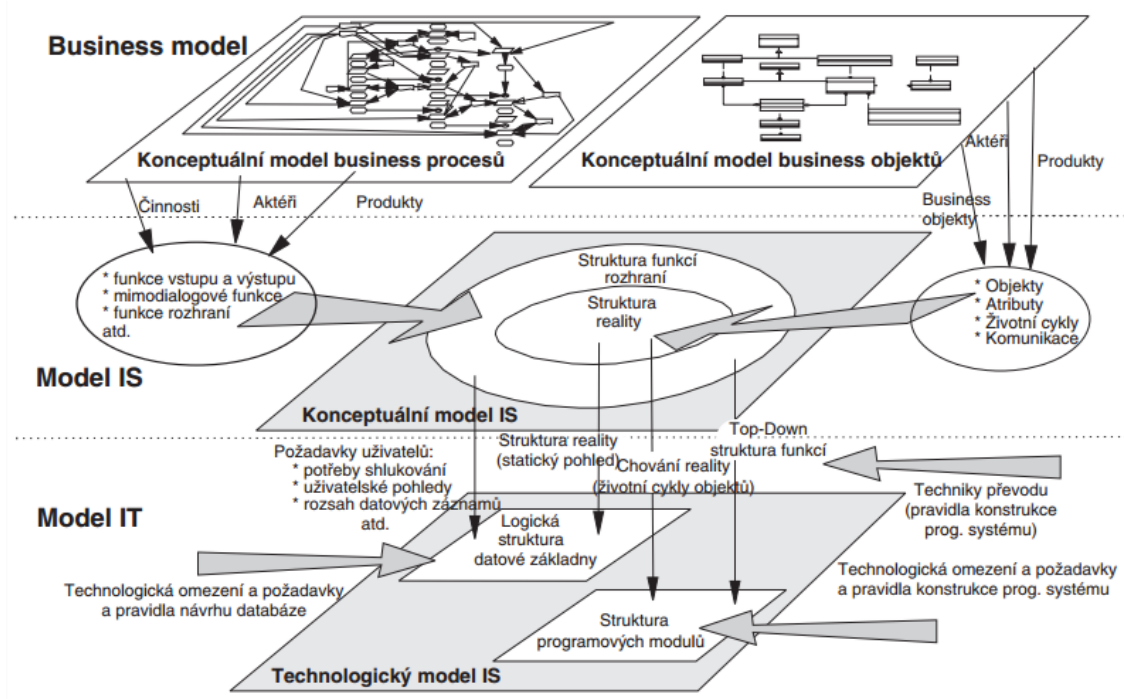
Business model

Konceptuální model business procesů

Konceptuální model business objektů

Činnosti

Aktéři

Produkty

Aktéři

Produkty

Business objekty

* funkce vstupu a výstupu
* mimodialogové funkce
* funkce rozhraní
atd.

Struktura funkcí rozhraní

Struktura reality

* Objekty
* Atributy
* Životní cykly
* Komunikace

Model IS

Konceptuální model IS

Požadavky uživatelů:
* potřeby shlukování
* uživatelské pohledy
* rozsah datových záznamů
atd.

Struktura reality (statický pohled)

Chování reality (životní cykly objektů)

Top-Down struktura funkcí

Techniky převodu (pravidla konstrukce prog. systému)

Model IT

Logická struktura datové základny

Technologická omezení a požadavky a pravidla návrhu databáze

Technologická omezení a požadavky a pravidla konstrukce prog. systému

Struktura programových modulů

Technologický model IS